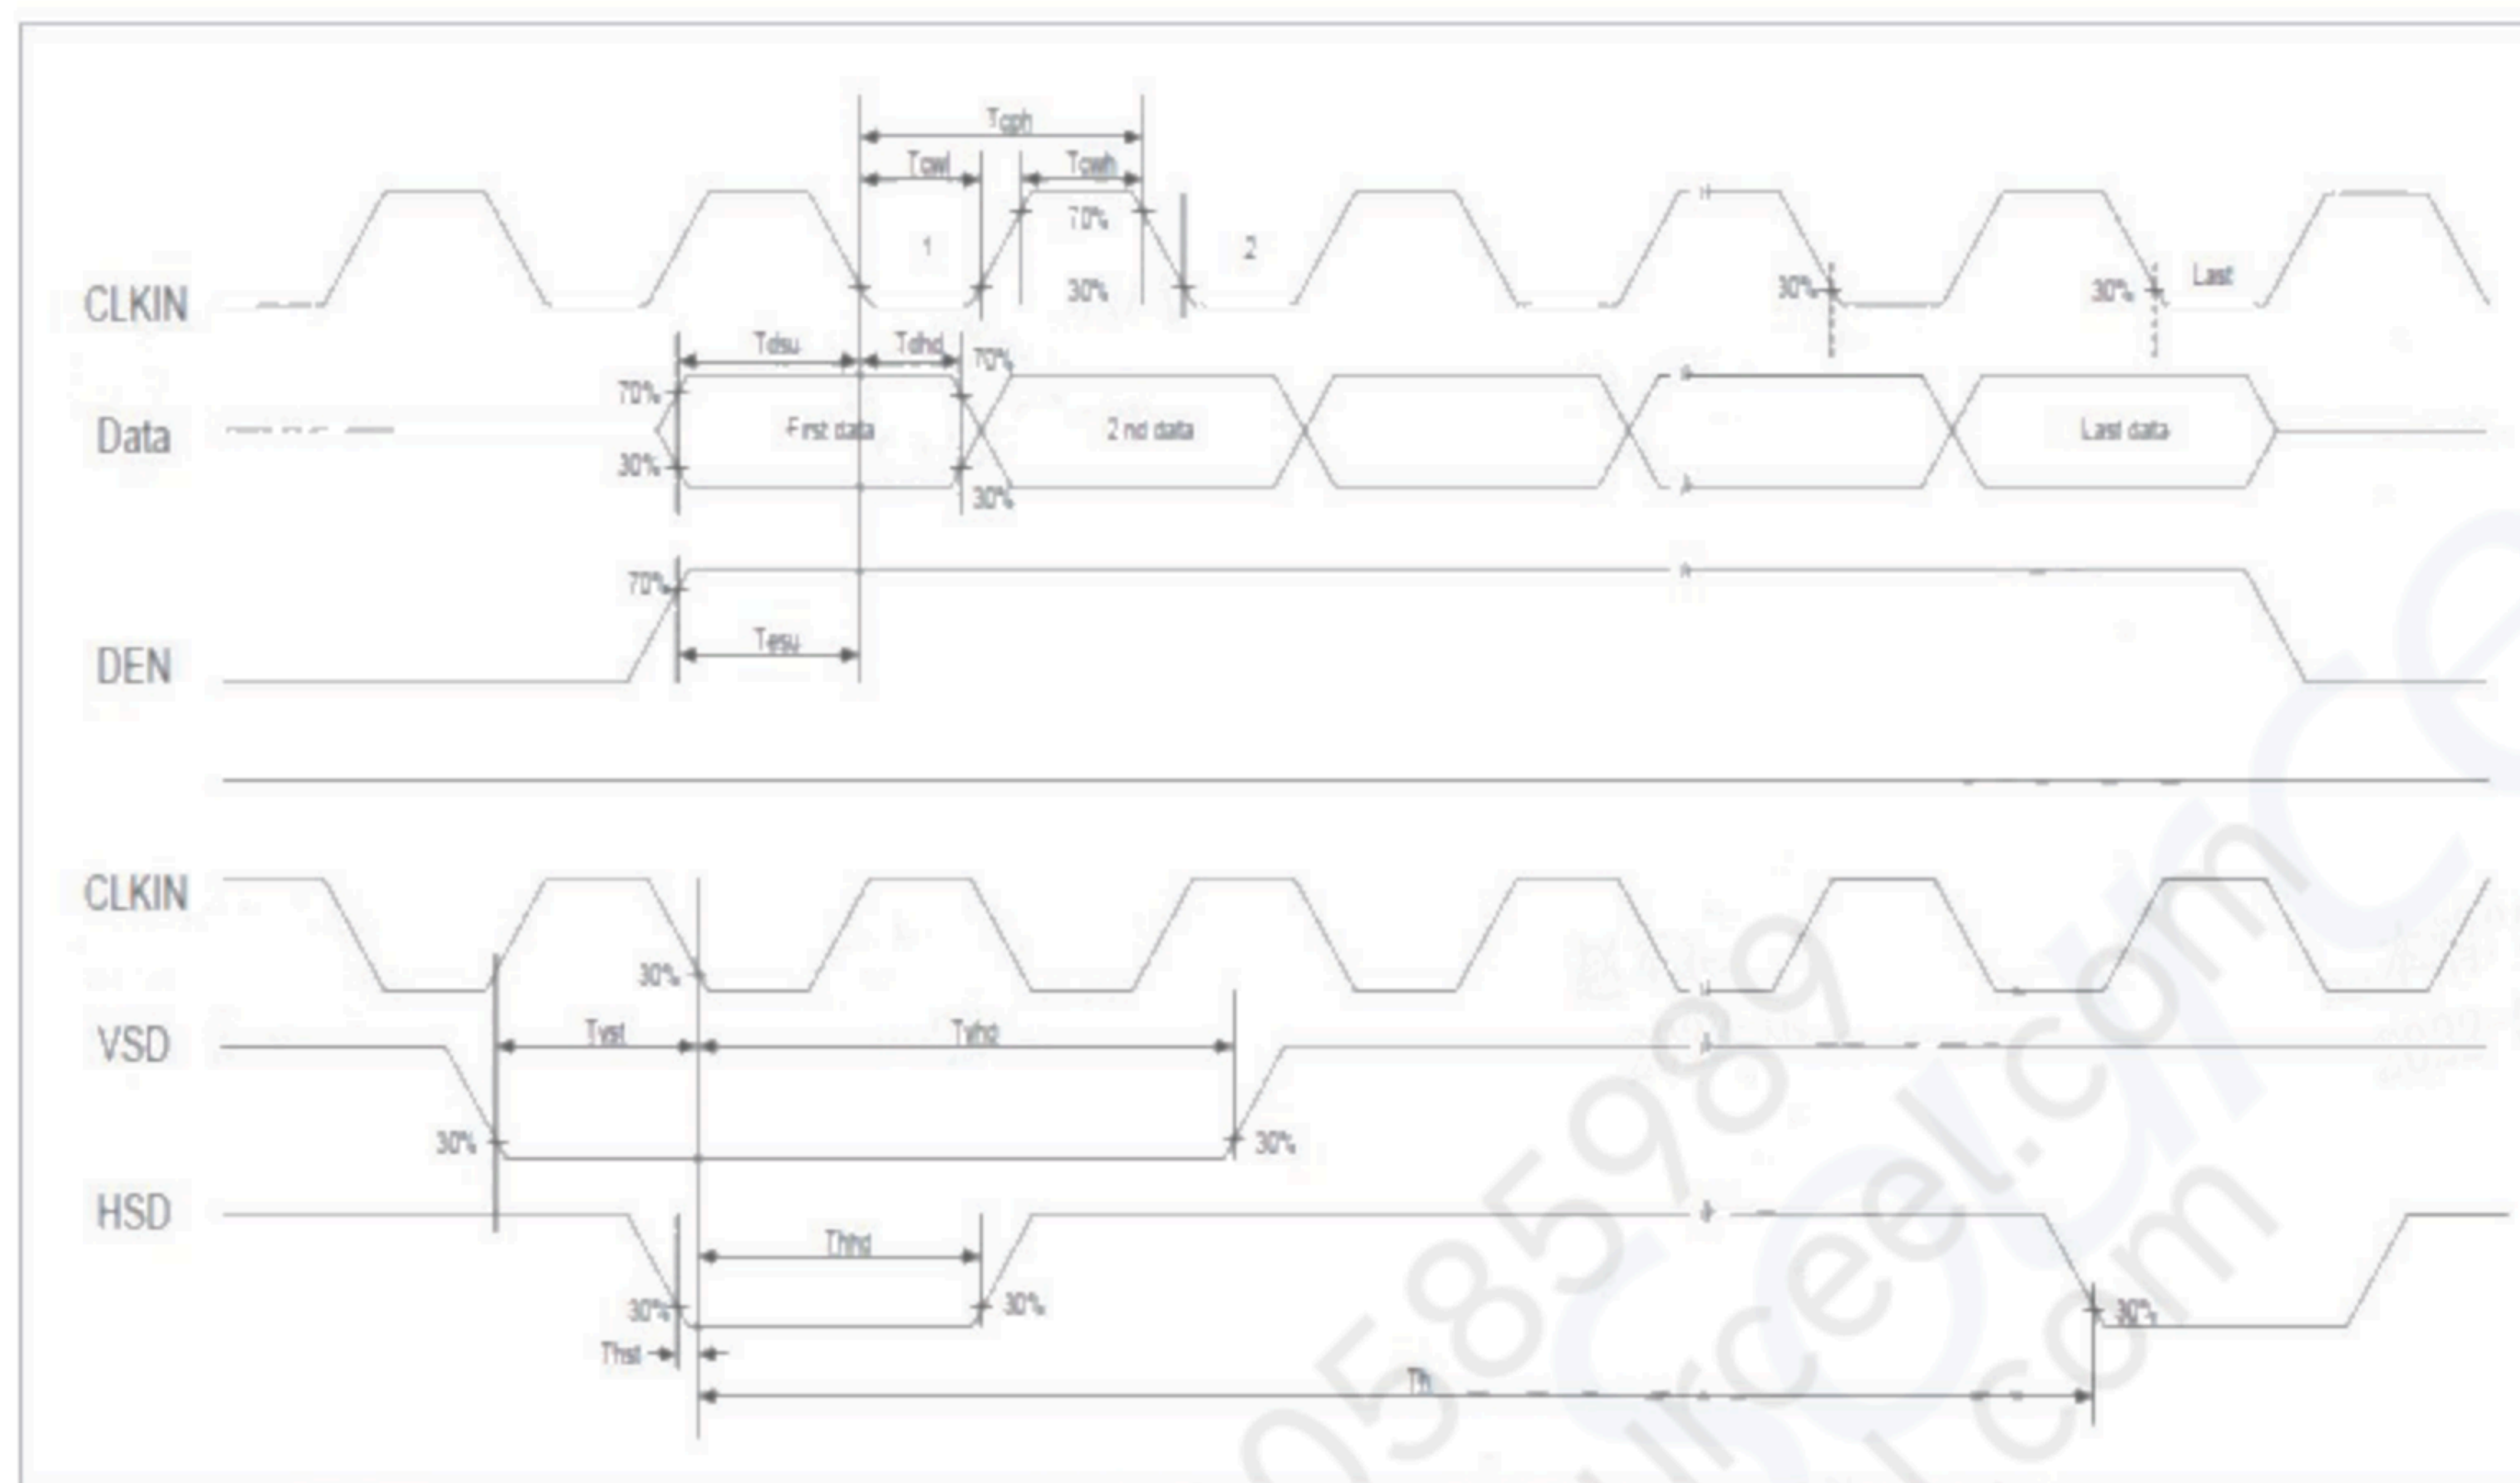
Tcph
Tcwl
Tcwh
70%
1
2
30%
CLKIN
30%
30%
Last
Tdsu
Tdhd
70%
70%
Data
First data
2 nd data
Last data
30%
30%
70%
DEN
Tesu
CLKIN
30%
VSD
Tvst
Tvhd
30%
30%
HSD
Thhd
30%
30%
30%
Thst
Th
0585989
urceel.com
.com